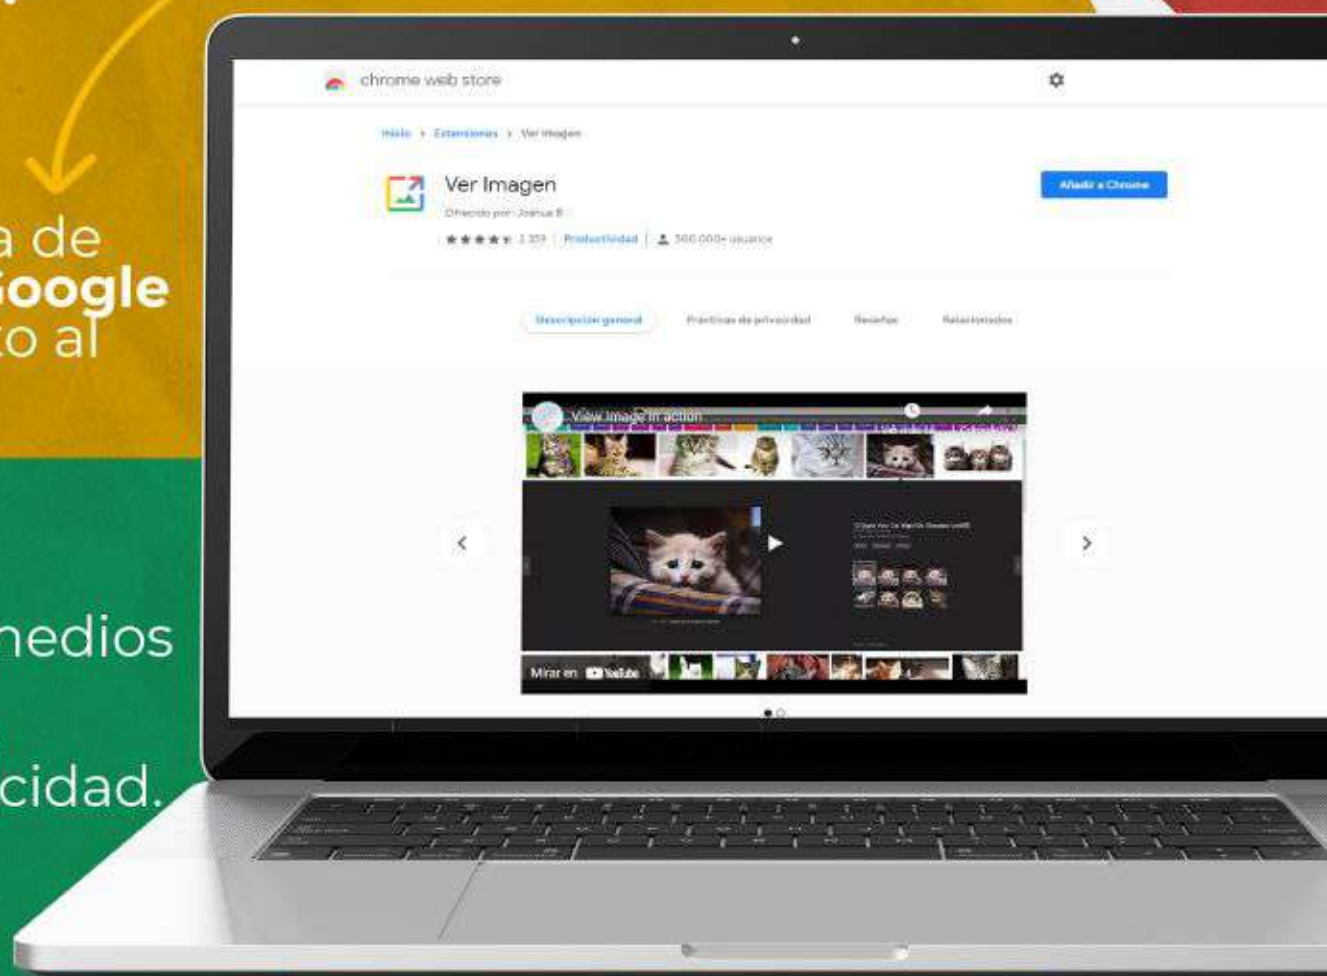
a de
Google
to al

medios

cidad.

chrome web store

Inicio > Extensiones > Ver imagen

Ver Imagen

Ofrecido por: Joshua B

★★★★★ 2.359 | Productividad | 300.000+ usuarios

Añadir a Chrome

Descripción general

Prácticas de privacidad

Reseñas

Relacionados

View Image in action

Mirar en YouTube